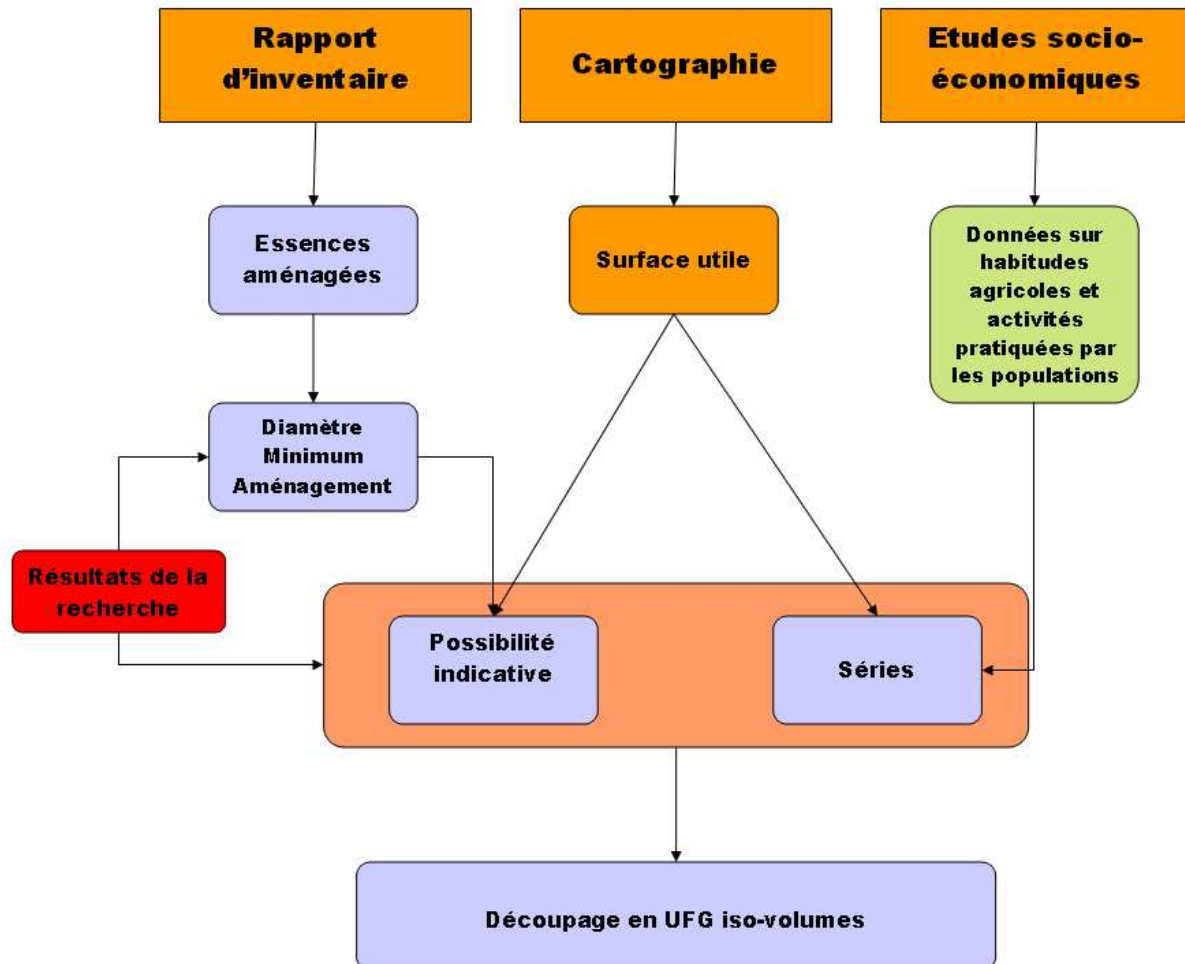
Rapport d'inventaire

Cartographie

Etudes socio-économiques

Essences aménagées

Surface utile

Données sur habitudes agricoles et activités pratiquées par les populations

Diamètre Minimum Aménagement

Résultats de la recherche

Possibilité indicative

Séries

Découpage en UFG iso-volumes